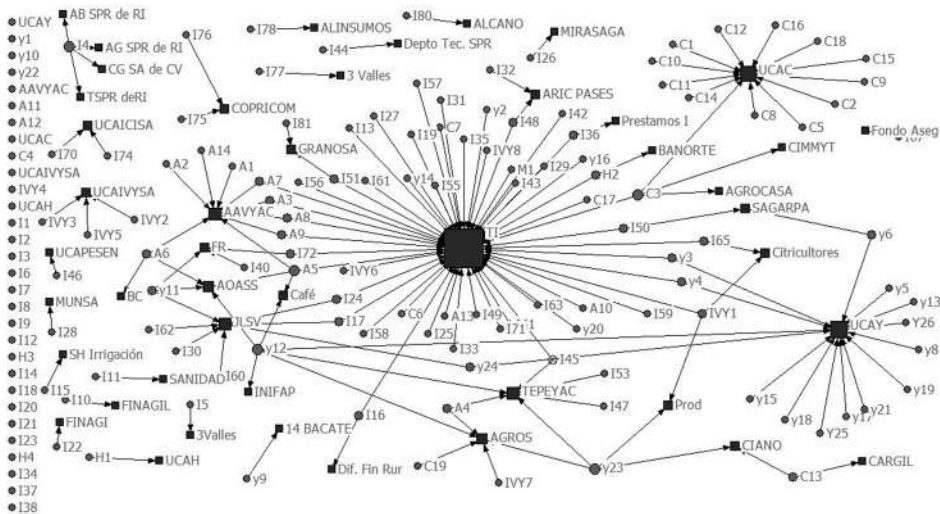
UCAY
y1
y10
y22
AAVYAC
A11
A12
UCAC
C4
UCAIVYSA
IVY4
UCAH
I1
I2
I3
I6
I7
I8
I9
I12
H3
I14
I18
I20
I21
I23
H4
I34
I37
I38

AB SPR de RI
I4
AG SPR de RI
CG SA de CV
TSPR deRI
UCAICISA
I70
I74
UCAIVYSA
IVY3
IVY5
IVY2
UCAPESEN
I46
MUNSA
I28
SH Irrigación
I15
I10
FINAGIL
FINAGI
I22
H1
UCAH
I11
SANIDAD
I5
3Valles
I76
COPRICOM
I75
I77
3 Valles
I78
ALINSUMOS
I44
Depto Tec. SPR
I80
ALCANO
MIRASAGA
I26
I32
ARIC PASES
Prestamos I
I36
I81
GRANOSA
A2
A14
A1
AAVYAC
A7
A3
A8
A9
A5
I56
I51
I61
I13
I27
I57
I31
I19
C7
I35
y2
I48
IVY8
M1
I42
I29
I43
y16
H2
BANORTE
C17
C3
CIMMYT
AGROCASA
I50
SAGARPA
I65
Citricultores
y3
y4
y6
I1
I55
y14
A6
FR
I40
BC
y11
AOASS
I72
IVY6
Café
I24
I17
I58
C6
A13
I49
I71
I25
I33
I63
A10
y20
I59
IVY1
I62
ILSV
I30
I60
INIFAP
y12
y24
I45
I53
TEPEYAC
A4
I47
Prod
I16
14 BACATE
y9
Dif. Fin Rur
AGROS
C19
IVY7
y23
CIANO
C13
CARGIL
C1
C12
C16
C18
C15
C10
C11
C14
UCAC
C9
C8
C2
C5
Fondo Aseg
UCAY
y5
y13
Y26
y8
y19
y15
y18
Y25
y17
y21